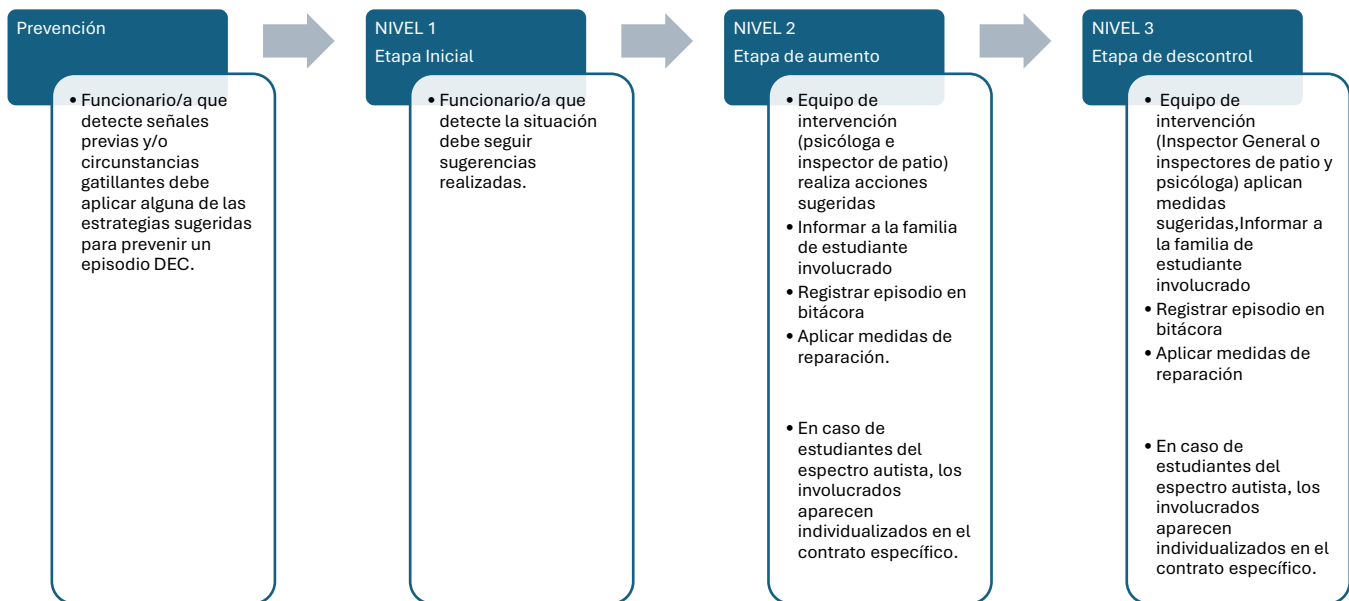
Prevención

• Funcionario/a que detecte señales previas y/o circunstancias gatillantes debe aplicar alguna de las estrategias sugeridas para prevenir un episodio DEC.

NIVEL 1
Etapa Inicial

• Funcionario/a que detecte la situación debe seguir sugerencias realizadas.

NIVEL 2
Etapa de aumento

• Equipo de intervención (psicóloga e inspector de patio) realiza acciones sugeridas
• Informar a la familia de estudiante involucrado
• Registrar episodio en bitácora
• Aplicar medidas de reparación.

• En caso de estudiantes del espectro autista, los involucrados aparecen individualizados en el contrato específico.

NIVEL 3
Etapa de descontrol

• Equipo de intervención (Inspector General o inspectores de patio y psicóloga) aplican medidas sugeridas,Informar a la familia de estudiante involucrado
• Registrar episodio en bitácora
• Aplicar medidas de reparación

• En caso de estudiantes del espectro autista, los involucrados aparecen individualizados en el contrato específico.